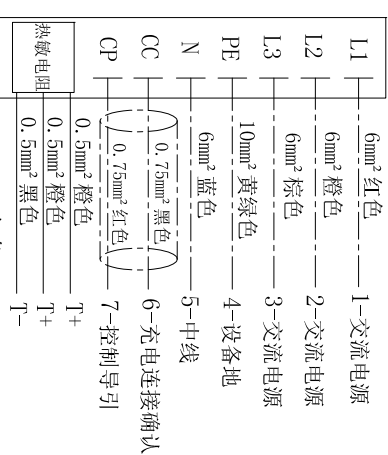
L1
L2
L3
PE
N
CC
CP
热敏电阻

6mm² 红色
6mm² 橙色
6mm² 棕色
10mm² 黄绿色
6mm² 蓝色
0.75mm² 黑色
0.75mm² 红色
0.5mm² 橙色
0.5mm² 橙色
0.5mm² 黑色

1—交流电源
2—交流电源
3—交流电源
4—设备地
5—中线
6—充电连接确认
7—控制导引
T+
T+
T−